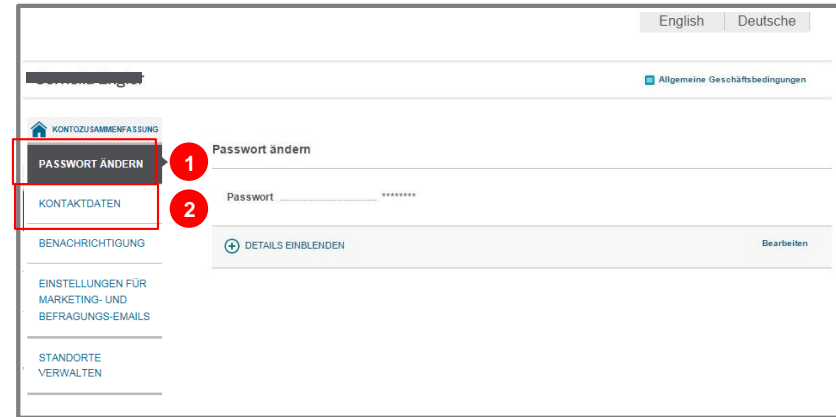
English | Deutsche

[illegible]

Allgemeine Geschäftsbedingungen

KONTOZUSAMMENFASSUNG

PASSWORT ÄNDERN

1

Passwort ändern

KONTAKTDATEN

2

Passwort ........................................ ********

BENACHRICHTIGUNG

DETAILS EINBLENDEN

Bearbeiten

EINSTELLUNGEN FÜR MARKETING- UND BEFRAGUNGS-EMAILS

STANDORTE VERWALTEN